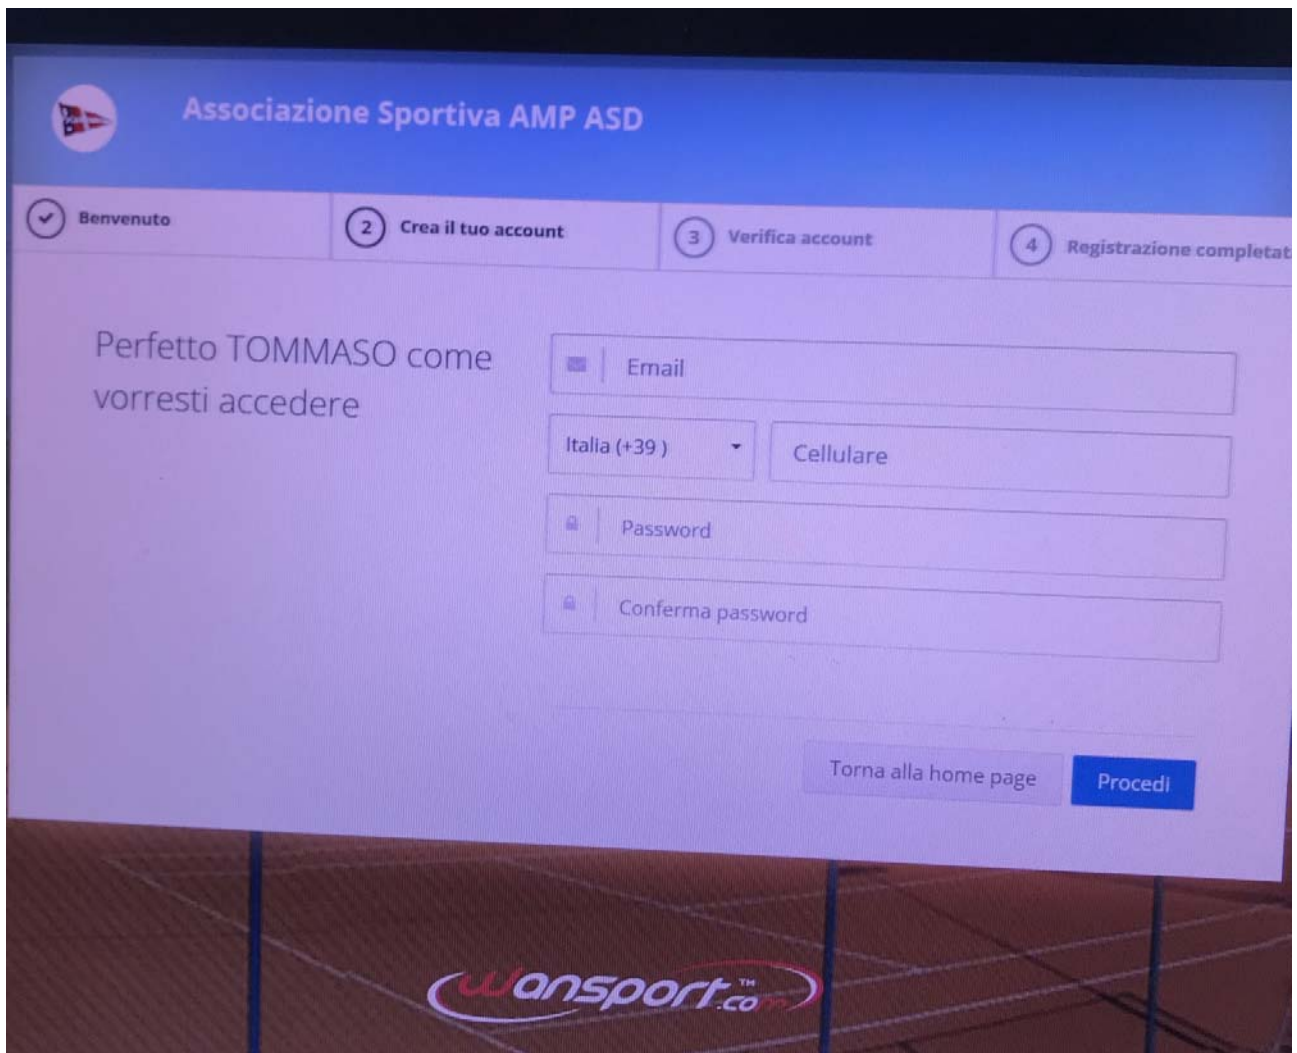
Associazione Sportiva AMP ASD

Benvenuto

2 Crea il tuo account

3 Verifica account

4 Registrazione completat

Perfetto TOMMASO come vorresti accedere

Email

Italia (+39 )

Cellulare

Password

Conferma password

Torna alla home page

Procedi

Wansport.com ™